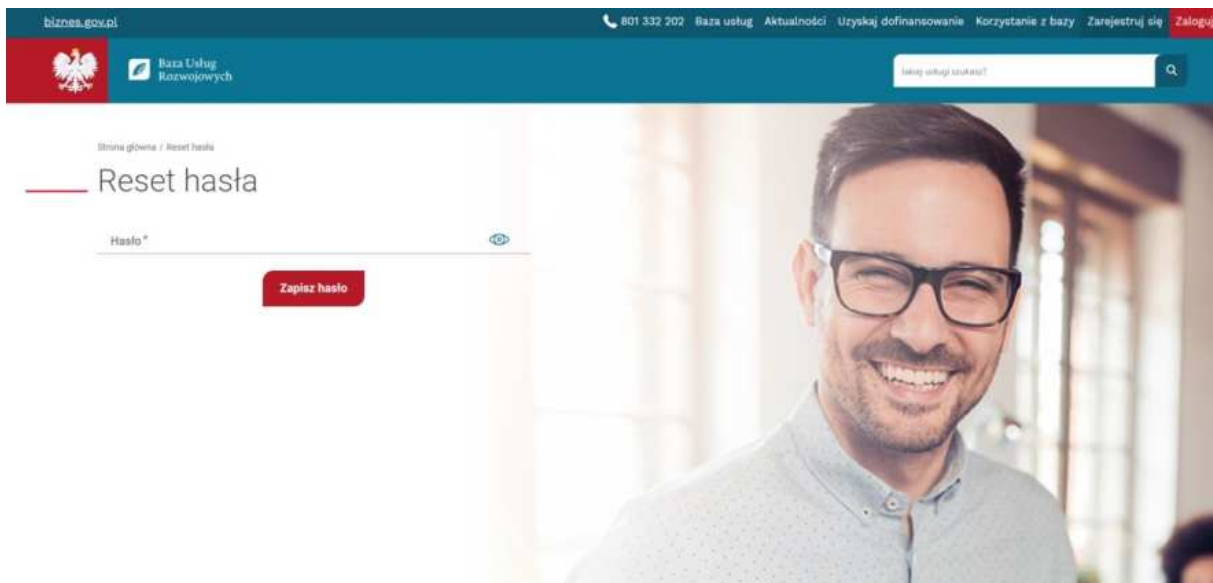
biznes.gov.pl

801 332 202 Baza usług Aktualności Uzyskaj dofinansowanie Korzystanie z bazy Zarejestruj się Zaloguj

Baza Usług Rozwojowych

Jakiej usługi szukasz?

Strona główna / Reset hasła

Reset hasła

Hasło *

Zapisz hasło